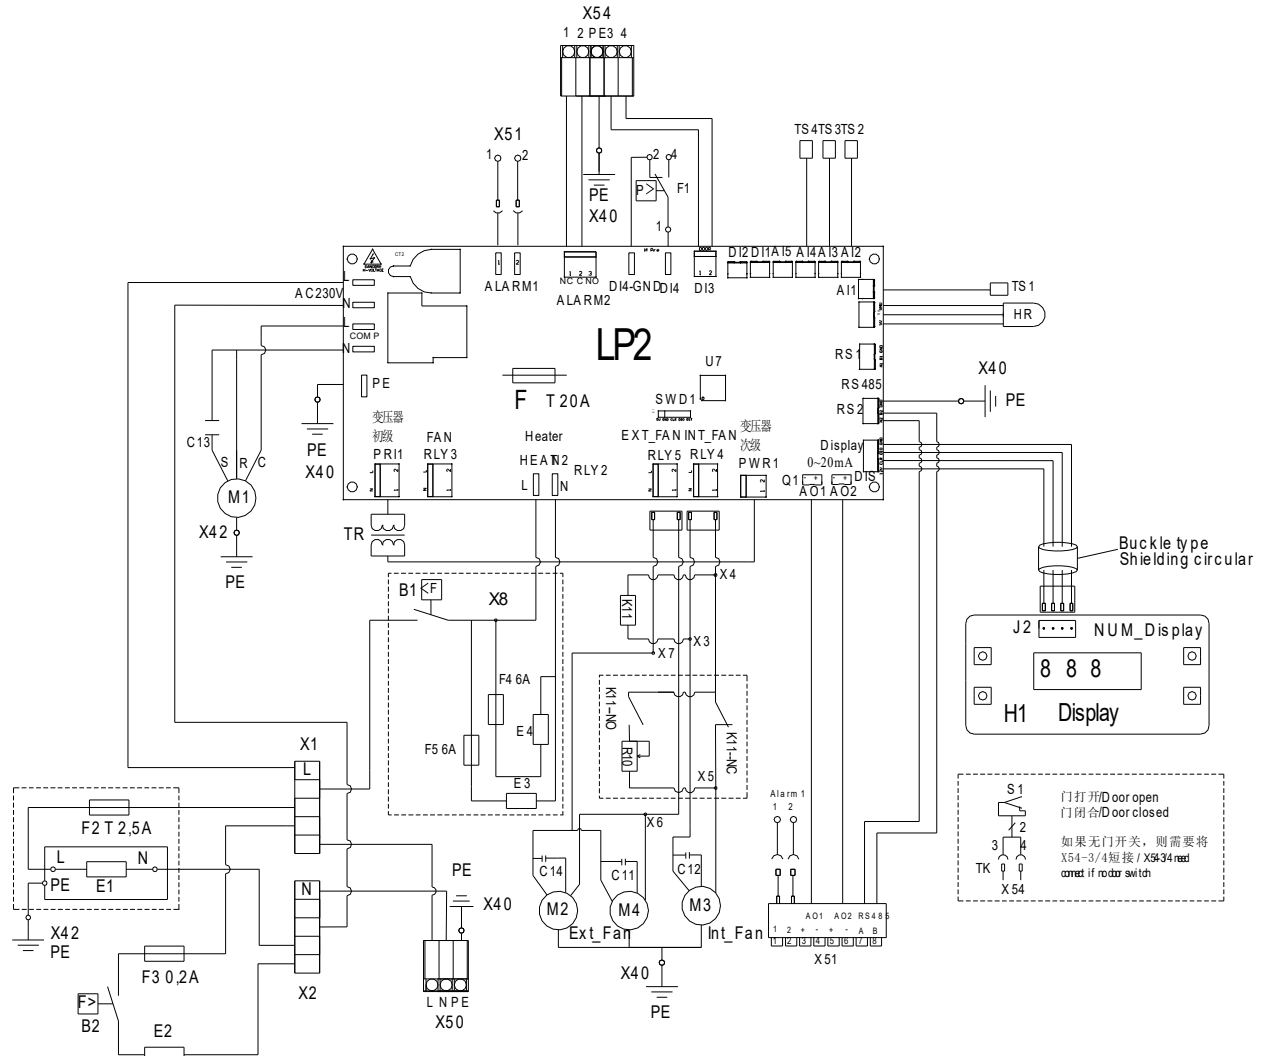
X54
1 2 PE3 4

X51
1 2

PE
X40

2 4
P>
F1
1

TS4 TS3 TS2

AC230V
L
N
L
COMP
N

ALARM1
NC C NO
ALARM2
DI4-GND DI4
DI3
DI2 DI1 AI5 AI4 AI3 AI2

AI1
TS1
HR

LP2
U7

RS1
RS485
X40
PE
RS2

PE
F T 20A
SWD1

PE
X40

变压器 初级
PRI1
FAN
RLY3
Heater
HEAT2
L N
RLY2
EXT_FAN INT_FAN
RLY5 RLY4
变压器 次级
PWR1
Display
0~20mA
Q1
AO1 AO2
DIS

C13
S R C
M1
X42
PE

TR

Buckle type
Shielding circular

B1 F
X8
X4
K11
X3
X7

J2 NUM_Display
8 8 8
H1 Display

F4 6A
E4
F5 6A
E3

K11-NO
RT0
K11-NC
X5

X1
L

F2 T 2,5A
L N
PE E1
X42
PE

X6
C14 C11 C12
M2 M4 M3
Ext_Fan Int_Fan

Alarm 1
1 2

AO1 AO2 RS485
1 2 + - + - A B
1 2 3 4 5 6 7 8
X51

S1
门打开/Door open
门闭合/Door closed
2
3 4
TK
X54
如果无门开关，则需要将 X54-3/4短接 / X54-3/4 need connect if no door switch

N
X2

PE
X40
L N PE
X50

F3 0,2A
F>
B2
E2

X40
PE